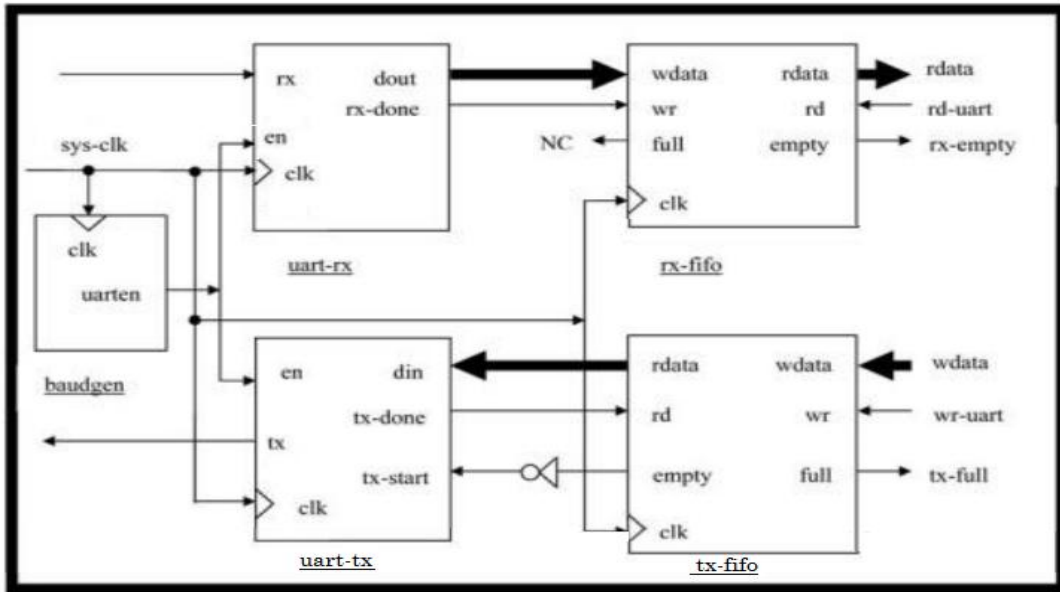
rx
dout
rx-done
en
clk
uart-rx

wdata
rdata
rdata
wr
rd
rd-uart
NC
full
empty
rx-empty
clk
rx-fifo

sys-clk
clk
uarten
baudgen

en
din
tx-done
tx
tx-start
clk
uart-tx

rdata
wdata
wdata
rd
wr
wr-uart
empty
full
tx-full
clk
tx-fifo